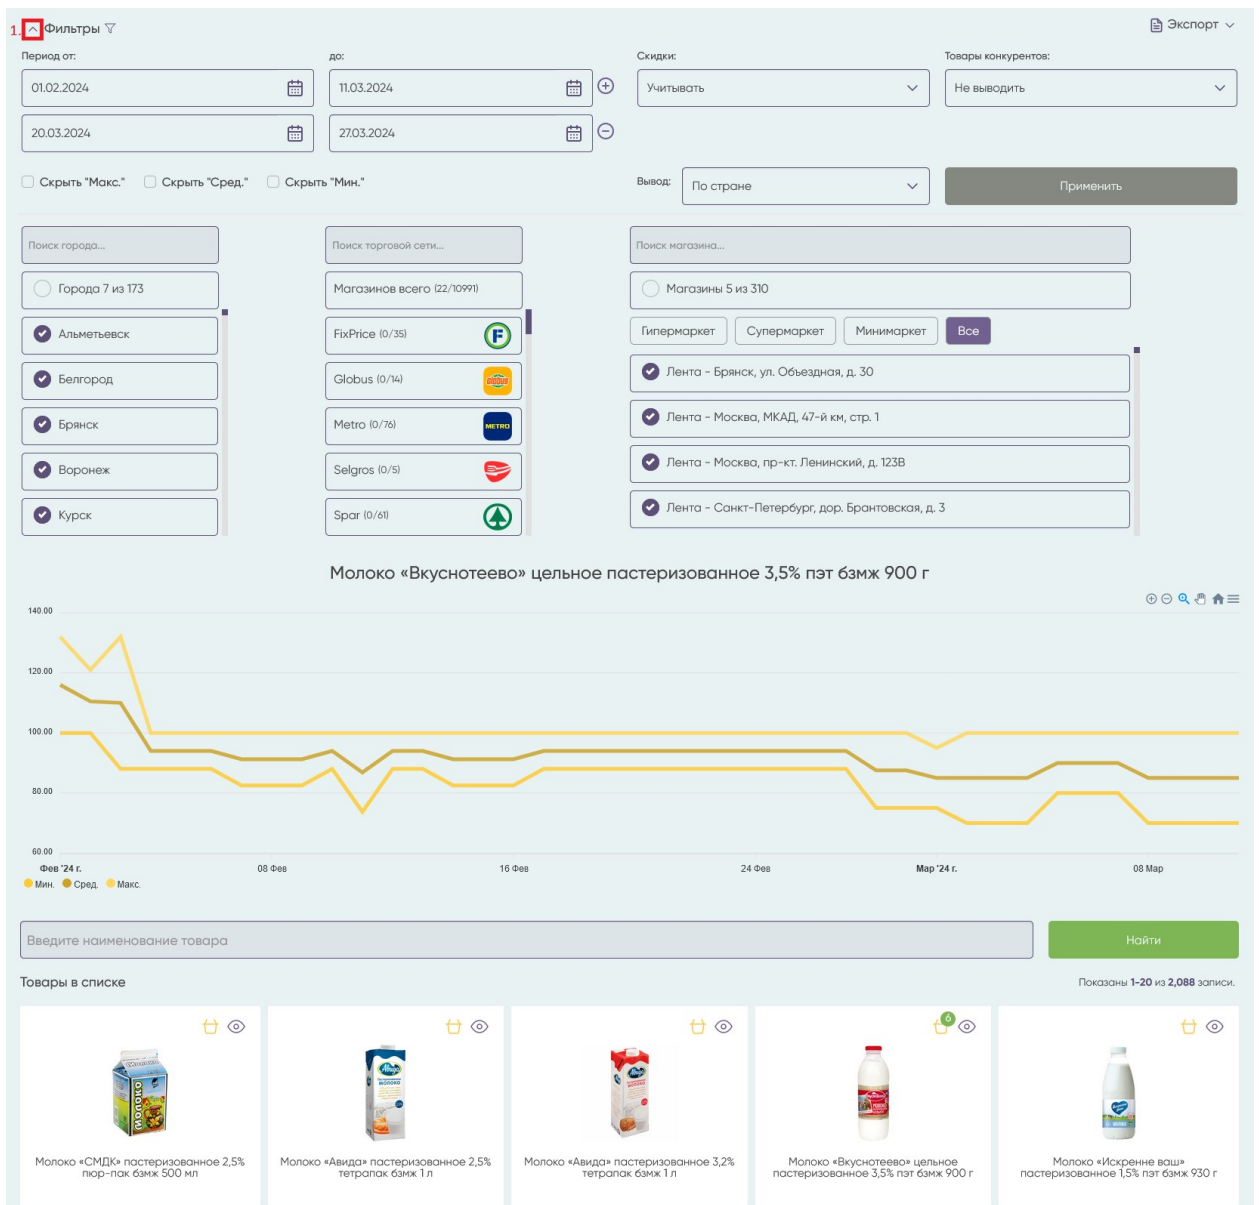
1. Фильтры

Экспорт

Период от:

до:

Скидки:

Товары конкурентов:

01.02.2024

11.03.2024

Учитывать

Не выводить

20.03.2024

27.03.2024

Скрыть "Макс." Скрыть "Сред." Скрыть "Мин."

Вывод: По стране

Применить

Поиск города...

Поиск торговой сети...

Поиск магазина...

Города 7 из 173

Магазинов всего (22/10991)

Магазины 5 из 310

Альметьевск

FixPrice (0/35)

Гипермаркет Супермаркет Минимаркет Все

Белгород

Globus (0/14)

Лента - Брянск, ул. Объездная, д. 30

Брянск

Metro (0/76)

Лента - Москва, МКАД, 47-й км, стр. 1

Воронеж

Selgros (0/5)

Лента - Москва, пр-кт. Ленинский, д. 123В

Курск

Spar (0/61)

Лента - Санкт-Петербург, дор. Брантовская, д. 3

Молоко «Вкуснотеево» цельное пастеризованное 3,5% пэт бзмж 900 г

140.00
120.00
100.00
80.00
60.00

Фев '24 г. 08 Фев 16 Фев 24 Фев Мар '24 г. 08 Мар

Мин. Сред. Макс.

Введите наименование товара

Найти

Товары в списке

Показаны 1-20 из 2,088 записи.

Молоко «СМДК» пастеризованное 2,5% пюр-пак бзмж 500 мл

Молоко «Авида» пастеризованное 2,5% тетрапак бзмж 1 л

Молоко «Авида» пастеризованное 3,2% тетрапак бзмж 1 л

6

Молоко «Вкуснотеево» цельное пастеризованное 3,5% пэт бзмж 900 г

Молоко «Искренне ваш» пастеризованное 1,5% пэт бзмж 930 г